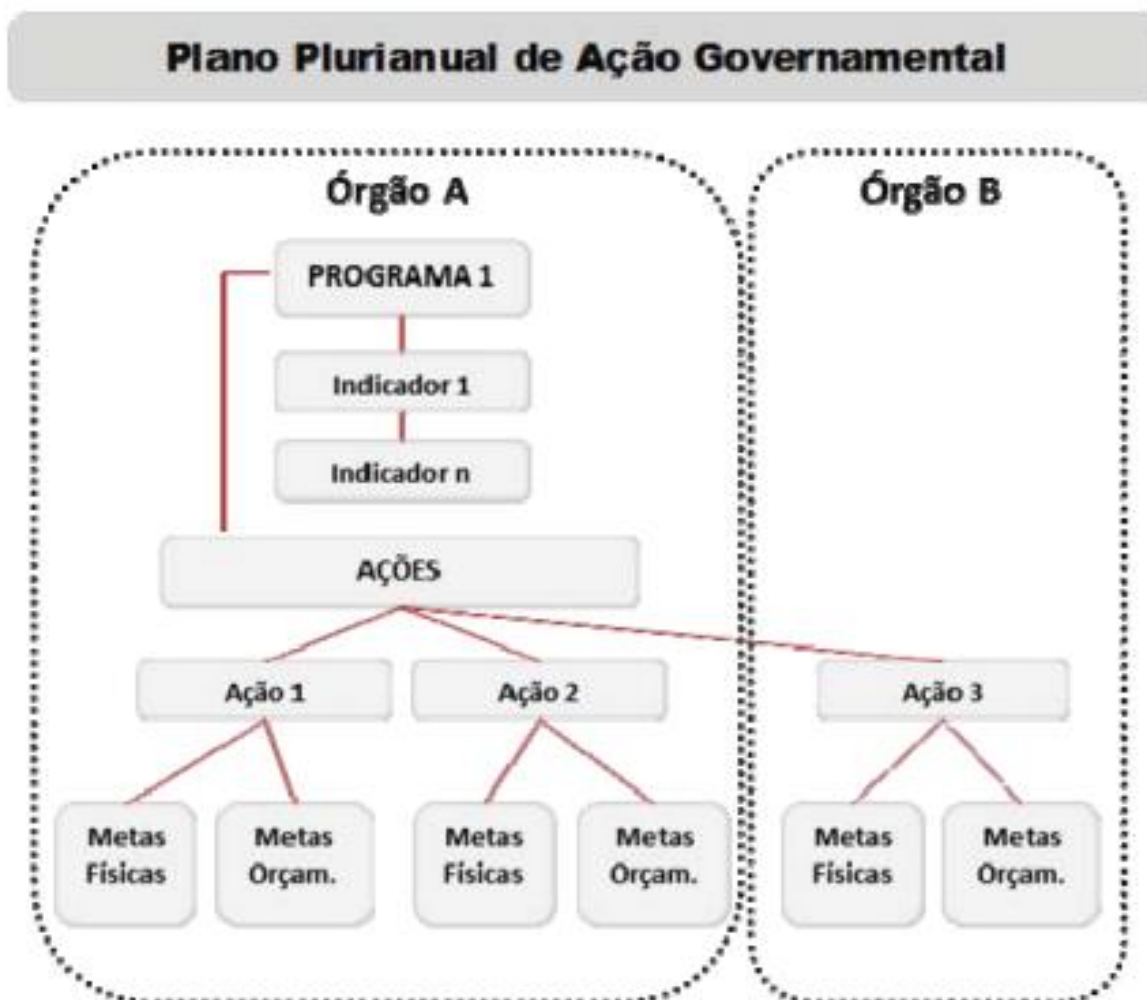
Plano Plurianual de Ação Governamental

Órgão A

Órgão B

PROGRAMA 1

Indicador 1

Indicador n

AÇÕES

Ação 1

Ação 2

Ação 3

Metas Físicas

Metas Orçam.

Metas Físicas

Metas Orçam.

Metas Físicas

Metas Orçam.